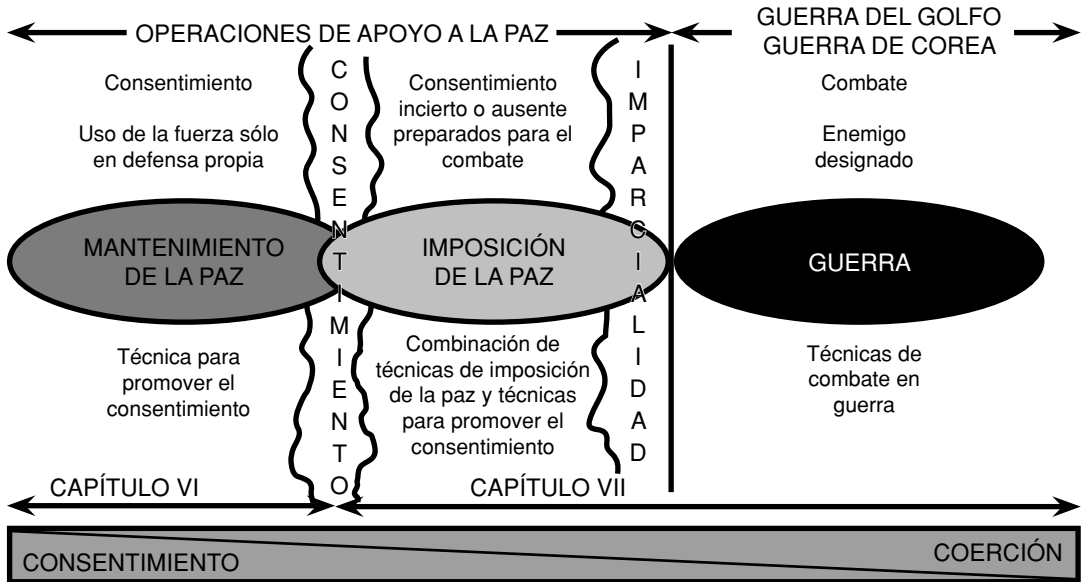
OPERACIONES DE APOYO A LA PAZ

GUERRA DEL GOLFO
GUERRA DE COREA

Consentimiento

Uso de la fuerza sólo en defensa propia

CONSENTIMIENTO

Consentimiento incierto o ausente preparados para el combate

IMPARCIALIDAD

Combate

Enemigo designado

MANTENIMIENTO DE LA PAZ

IMPOSICIÓN DE LA PAZ

GUERRA

Técnica para promover el consentimiento

Combinación de técnicas de imposición de la paz y técnicas para promover el consentimiento

Técnicas de combate en guerra

CAPÍTULO VI

CAPÍTULO VII

CONSENTIMIENTO

COERCIÓN